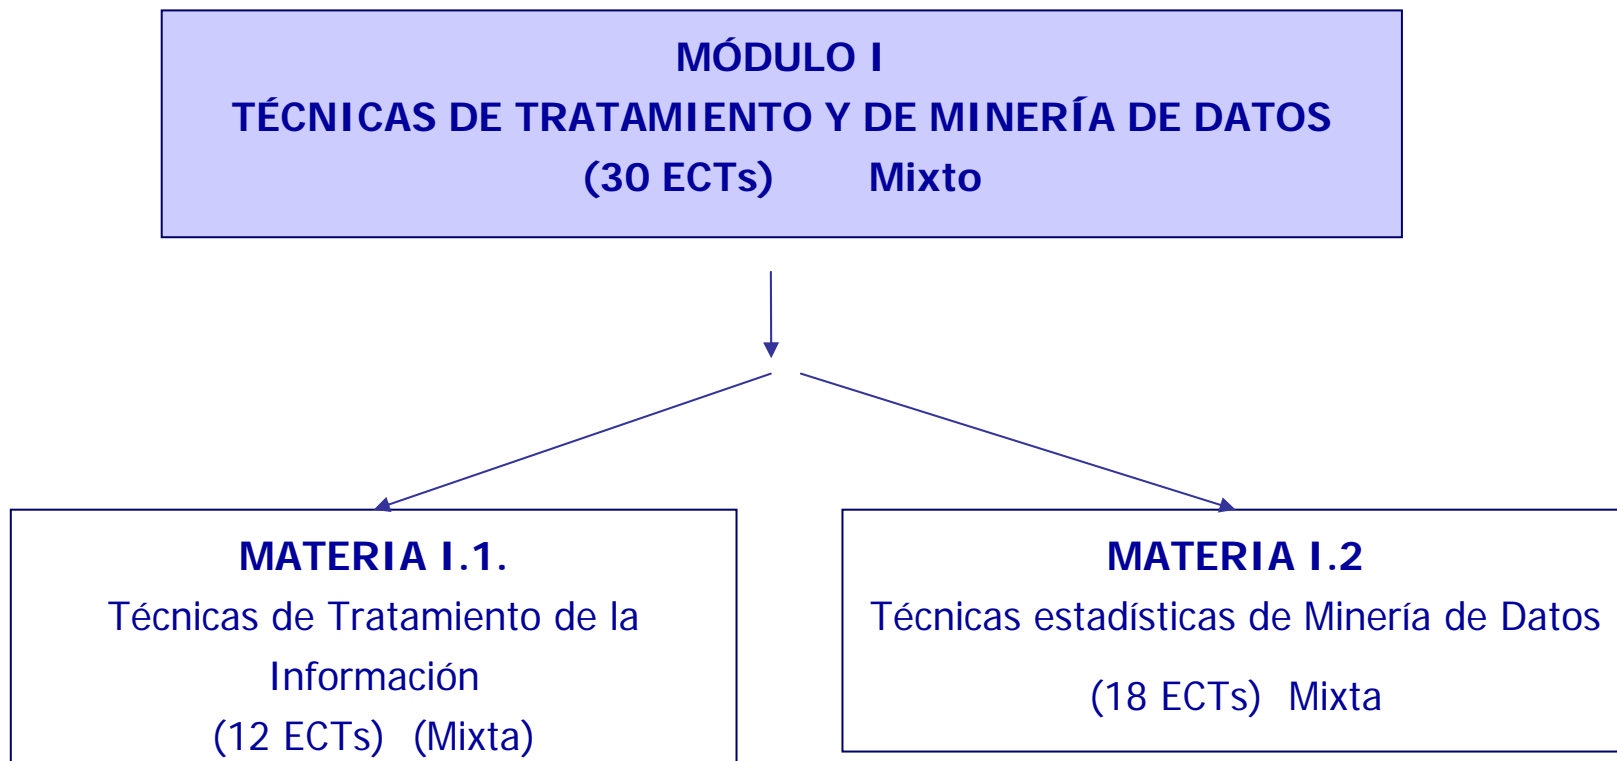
MÓDULO I
TÉCNICAS DE TRATAMIENTO Y DE MINERÍA DE DATOS
(30 ECTs) Mixto

MATERIA I.1.
Técnicas de Tratamiento de la Información
(12 ECTs) (Mixta)

MATERIA I.2
Técnicas estadísticas de Minería de Datos
(18 ECTs) Mixta